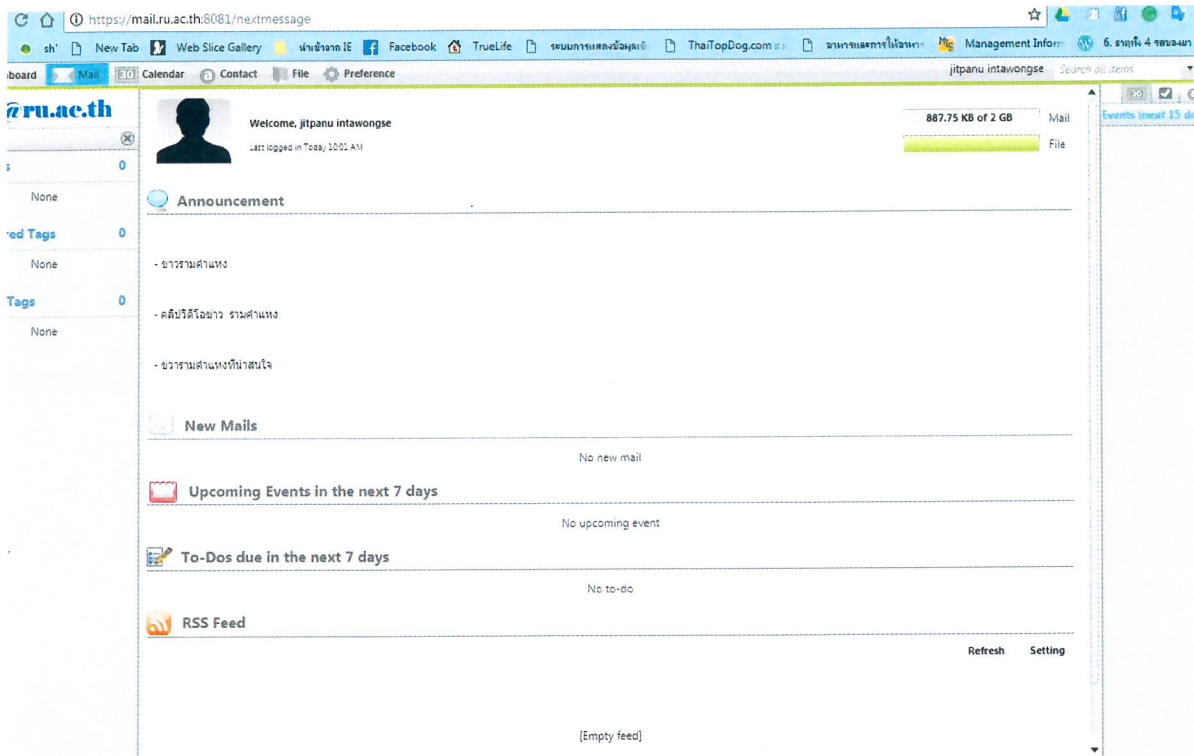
https://mail.ru.ac.th:8081/nextmessage

sh' New Tab Web Slice Gallery นำเข้าจาก IE Facebook TrueLife ระบบการแสดงข้อมูลผ ThaiTopDog.com อาหารและการให้อาหาร Management Inform 6. ธาตุใน 4 รอบของตา

board Mail 30 Calendar Contact File Preference jitpanu intawongse Search all items

@ru.ac.th

0

None

red Tags 0

None

Tags 0

None

Welcome, jitpanu intawongse

Last logged in Today 10:01 AM

887.75 KB of 2 GB Mail

File

Events (next 15 d

Announcement

- ข่าวรามคำแหง

- คลิปวิดีโอข่าว รามคำแหง

- ข่าวรามคำแหงที่น่าสนใจ

New Mails

No new mail

Upcoming Events in the next 7 days

No upcoming event

To-Dos due in the next 7 days

No to-do

RSS Feed

Refresh Setting

[Empty feed]